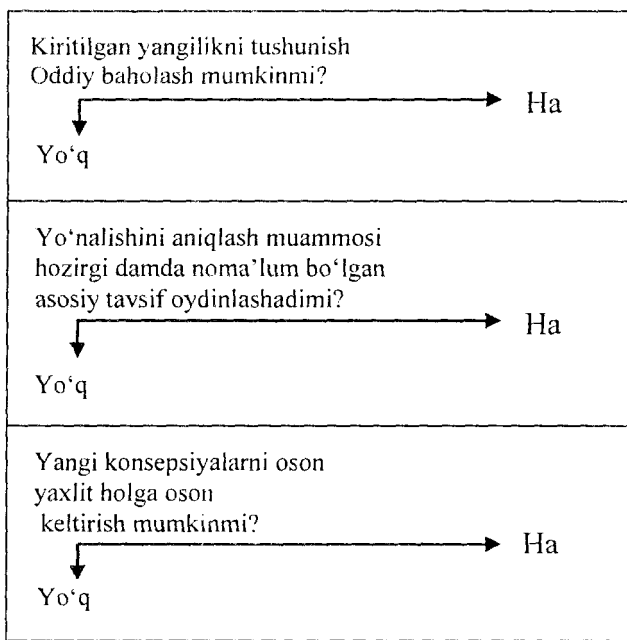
Kiritilgan yangilikni tushunish
Oddiy baholash mumkinmi?

Ha

Yo'q

Yo'nalishini aniqlash muammosi
hozirgi damda noma'lum bo'lgan
asosiy tavsif oydinlashadimi?

Ha

Yo'q

Yangi konsepsiyalarni oson
yaxlit holga oson
keltirish mumkinmi?

Ha

Yo'q